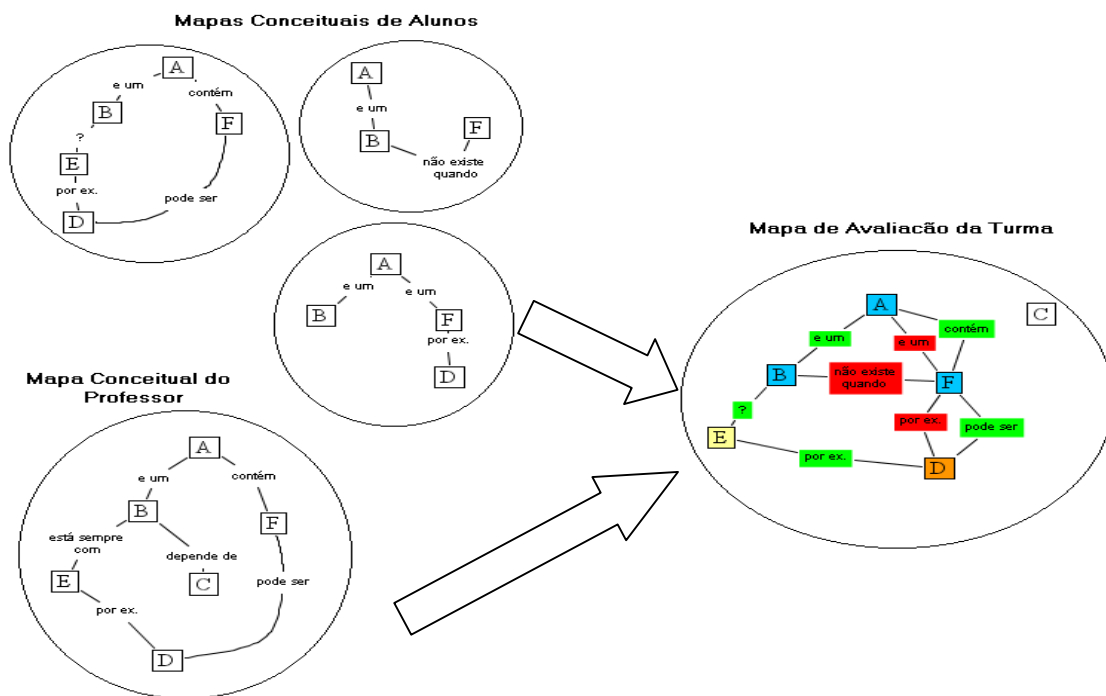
Mapas Conceituais de Alunos

A
e um
B
?
E
por ex.
D
contém
F
pode ser

A
e um
B
F
não existe quando

A
e um
B
e um
F
por ex.
D

Mapa Conceitual do Professor

A
e um
B
está sempre com
E
por ex.
D
depende de
C
contém
F
pode ser

Mapa de Avaliacão da Turma

A
e um
B
e um
contém
C
não existe quando
F
?
E
por ex.
pode ser
por ex.
D